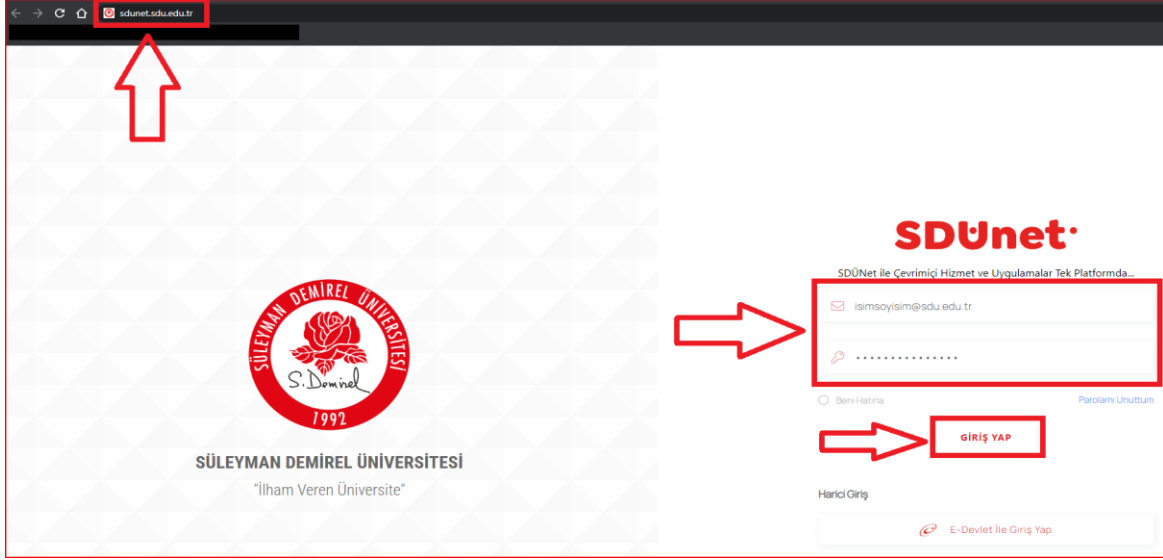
sdunet.sdu.edu.tr

SÜLEYMAN DEMİREL ÜNİVERSİTESİ
S. Demirel
1992

SÜLEYMAN DEMİREL ÜNİVERSİTESİ
"İlham Veren Üniversite"

SDUnet

SDÜNet ile Çevrimiçi Hizmet ve Uygulamalar Tek Platformda...

isimsoyisim@sdu.edu.tr

...............

Beni Hatırla

Parolamı Unuttum

GİRİŞ YAP

Harici Giriş

E-Devlet İle Giriş Yap